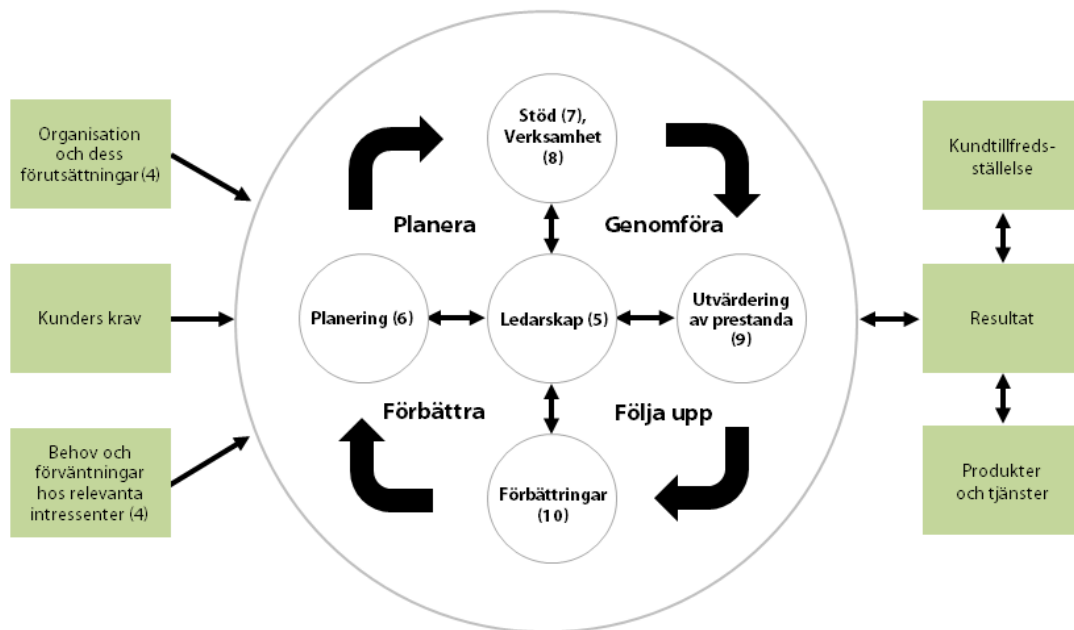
Organisation och dess förutsättningar (4)

Kunders krav

Behov och förväntningar hos relevanta intressenter (4)

Stöd (7), Verksamhet (8)

Planera

Genomföra

Planering (6)

Ledarskap (5)

Utvärdering av prestanda (9)

Förbättra

Följa upp

Förbättringar (10)

Kundtillfredsställelse

Resultat

Produkter och tjänster